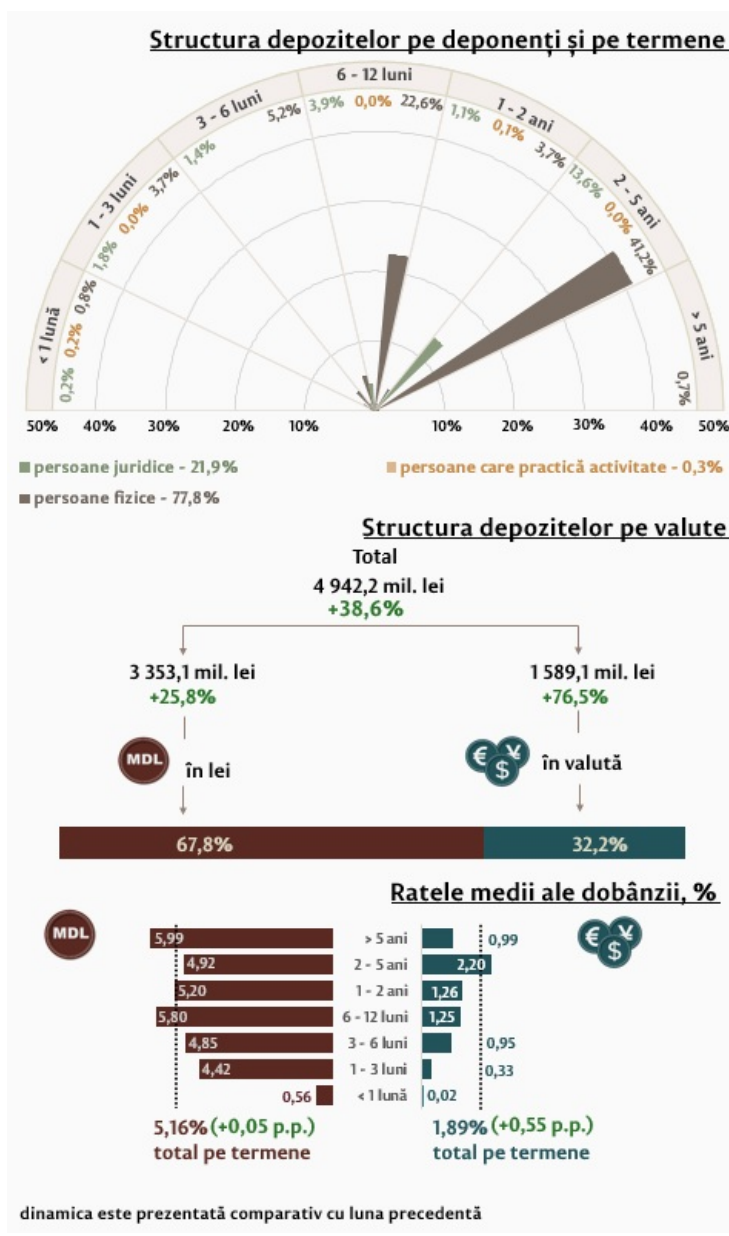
Structura depozitelor pe deponenți și pe termene

< 1 lună 0,2% 0,2% 0,8%
1 - 3 luni 1,8% 0,0% 3,7%
3 - 6 luni 1,4% 5,2%
6 - 12 luni 3,9% 0,0% 22,6%
1 - 2 ani 1,1% 0,1% 3,7%
2 - 5 ani 13,6% 0,0% 41,2%
> 5 ani 0,7%

50% 40% 30% 20% 10% 10% 20% 30% 40% 50%

persoane juridice - 21,9%
persoane care practică activitate - 0,3%
persoane fizice - 77,8%

Structura depozitelor pe valute

Total
4 942,2 mil. lei
+38,6%

3 353,1 mil. lei
+25,8%

1 589,1 mil. lei
+76,5%

MDL în lei

în valută

67,8%
32,2%

Ratele medii ale dobânzii, %

MDL

| | | |
|---|---|---|
| 5,99 | > 5 ani | 0,99 |
| 4,92 | 2 - 5 ani | 2,20 |
| 5,20 | 1 - 2 ani | 1,26 |
| 5,80 | 6 - 12 luni | 1,25 |
| 4,85 | 3 - 6 luni | 0,95 |
| 4,42 | 1 - 3 luni | 0,33 |
| 0,56 | < 1 lună | 0,02 |

5,16% (+0,05 p.p.)
total pe termene

1,89% (+0,55 p.p.)
total pe termene

dinamica este prezentată comparativ cu luna precedentă